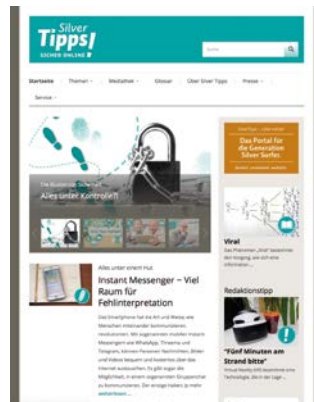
Silver Tipps! SICHER ONLINE

Suche

Startseite Themen Mediathek Glossar Über Silver Tipps Presse Service

Alles unter Kontrolle?!

Alles unter einem Hut

Instant Messenger – Viel Raum für Fehlinterpretation

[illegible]

weiterlesen

Das Portal für die Generation Silver Surfer.

Viral

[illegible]

Redaktionstipp

"Fünf Minuten am Strand bitte"

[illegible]